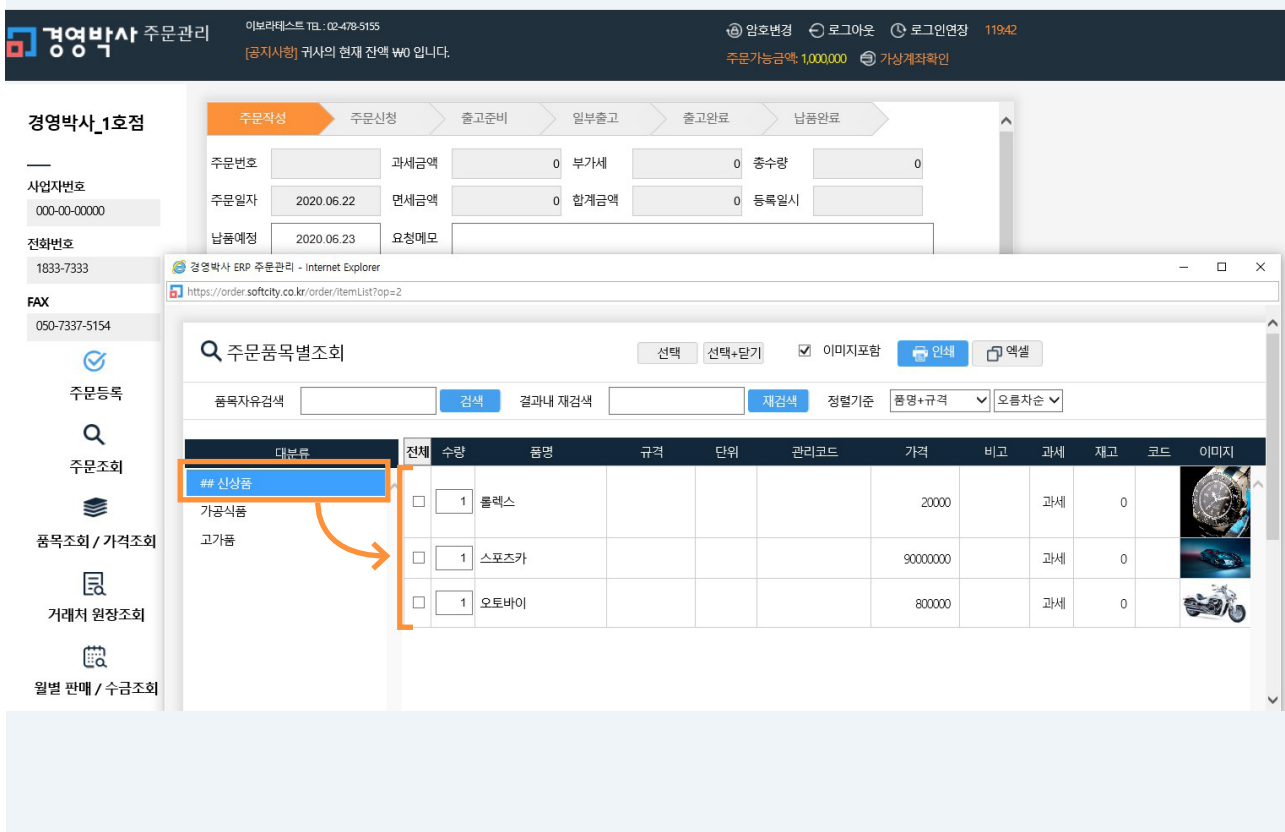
경영박사 주문관리

이보라테스트 TEL : 02-478-5155
[공지사항] 귀사의 현재 잔액 ₩0 입니다.

암호변경 로그아웃 로그인연장 119:42
주문가능금액: 1,000,000 가상계좌확인

경영박사_1호점

사업자번호
000-00-00000
전화번호
1833-7333
FAX
050-7337-5154

주문등록
주문조회
품목조회 / 가격조회
거래처 원장조회
월별 판매 / 수금조회

주문작성 주문신청 출고준비 일부출고 출고완료 납품완료

주문번호 | 과세금액 0 | 부가세 0 | 총수량 0
주문일자 2020.06.22 | 면세금액 0 | 합계금액 0 | 등록일시
납품예정 2020.06.23 | 요청메모

경영박사 ERP 주문관리 - Internet Explorer
https://order.softcity.co.kr/order/itemList?op=2

주문품목별조회

선택 선택+닫기 이미지포함 인쇄 엑셀

품목자유검색 검색 결과내 재검색 재검색 정렬기준 품명+규격 오름차순

대분류
## 신상품
가공식품
고가품

| 전체 | 수량 | 품명 | 규격 | 단위 | 관리코드 | 가격 | 비고 | 과세 | 재고 | 코드 | 이미지 |
|---|---|---|---|---|---|---|---|---|---|---|---|
| ☐ | 1 | 롤렉스 | | | | 20000 | | 과세 | 0 | | |
| ☐ | 1 | 스포츠카 | | | | 90000000 | | 과세 | 0 | | |
| ☐ | 1 | 오토바이 | | | | 800000 | | 과세 | 0 | | |